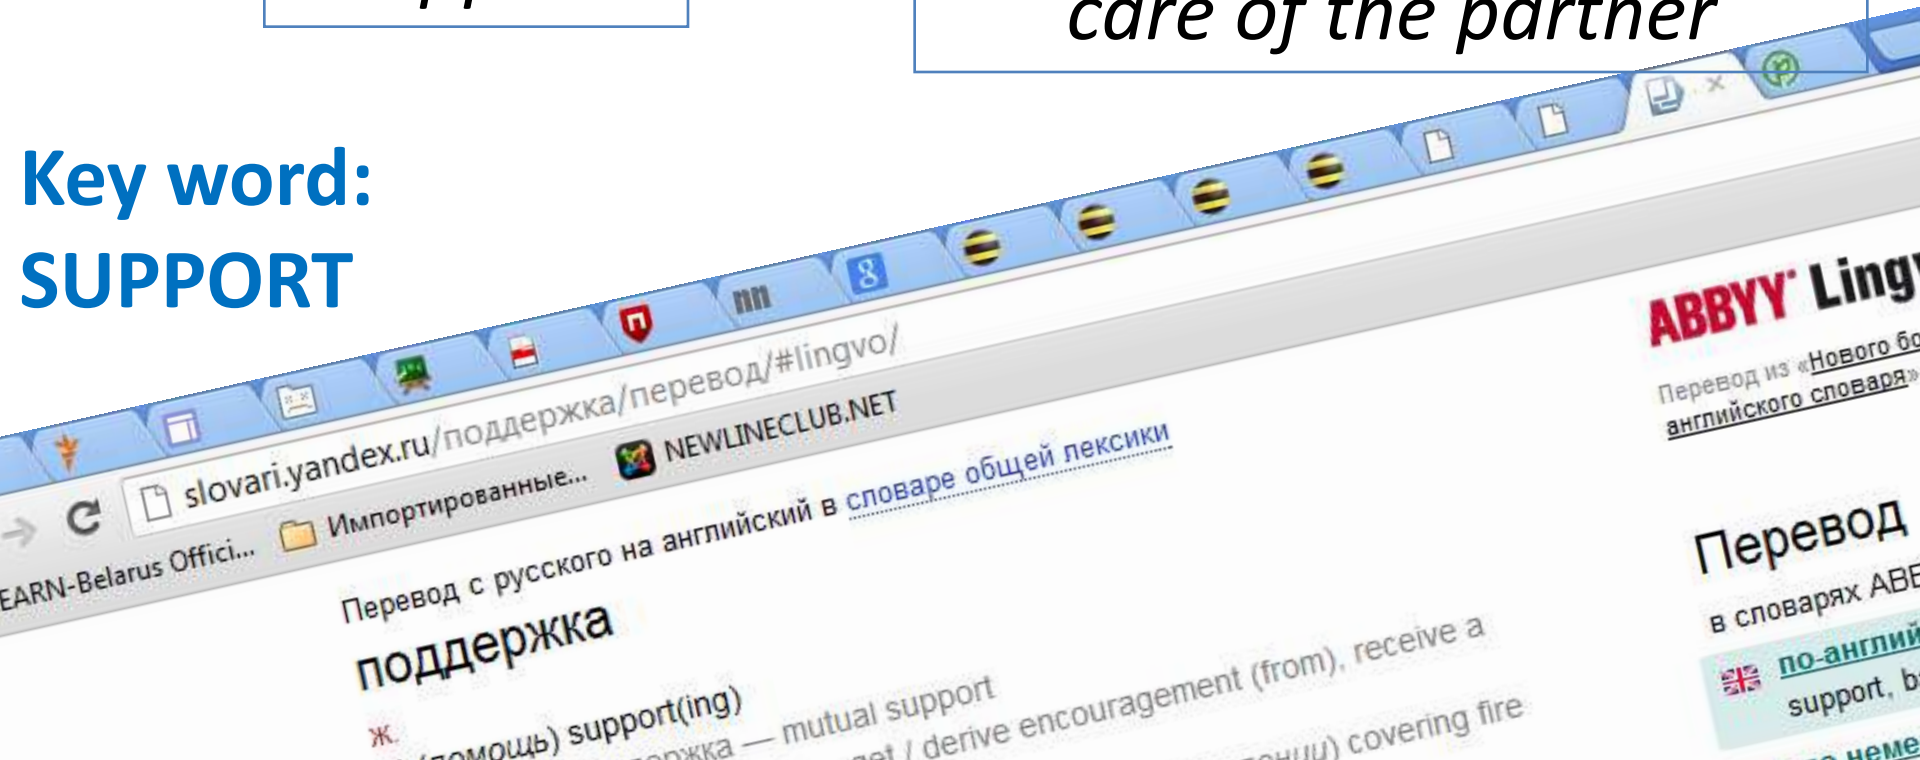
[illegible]

care of the partner

Key word:
SUPPORT

slovari.yandex.ru/поддержка/перевод/#lingvo/

EARN-Belarus Offici... Импортированные... NEWLINECLUB.NET

Перевод с русского на английский в словаре общей лексики

поддержка

ж.

(помощь) support(ing)

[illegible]ржка — mutual support

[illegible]ет / derive encouragement (from), receive a

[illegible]нии) covering fire

ABBYY Ling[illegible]

Перевод из «Нового бо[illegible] английского словаря»

Перевод

в словарях ABE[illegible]

по-англий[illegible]

support, b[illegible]

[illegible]неме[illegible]